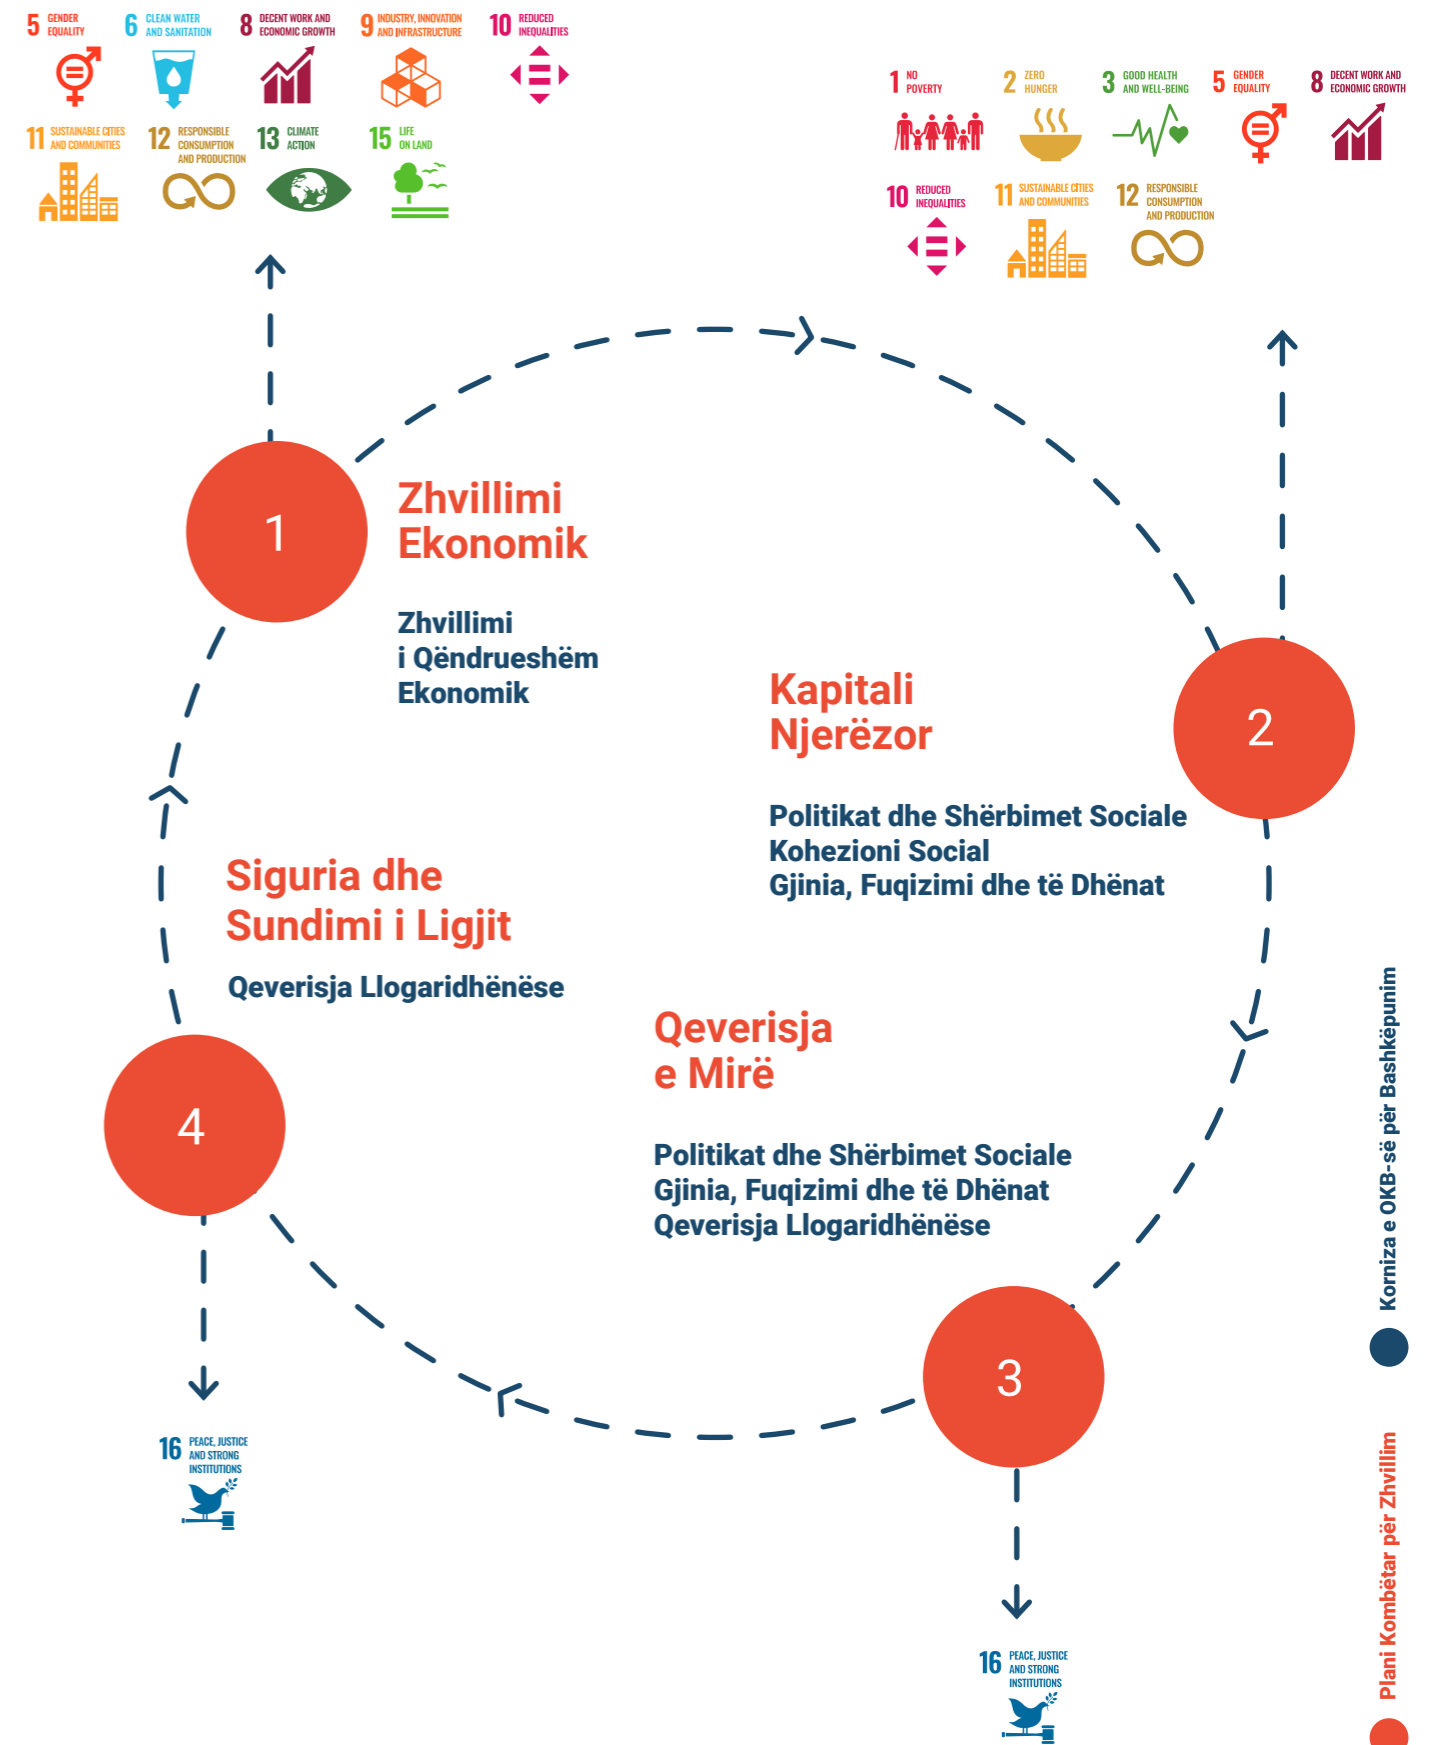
5 GENDER EQUALITY
6 CLEAN WATER AND SANITATION
8 DECENT WORK AND ECONOMIC GROWTH
9 INDUSTRY, INNOVATION AND INFRASTRUCTURE
10 REDUCED INEQUALITIES
11 SUSTAINABLE CITIES AND COMMUNITIES
12 RESPONSIBLE CONSUMPTION AND PRODUCTION
13 CLIMATE ACTION
15 LIFE ON LAND

1 NO POVERTY
2 ZERO HUNGER
3 GOOD HEALTH AND WELL-BEING
5 GENDER EQUALITY
8 DECENT WORK AND ECONOMIC GROWTH
10 REDUCED INEQUALITIES
11 SUSTAINABLE CITIES AND COMMUNITIES
12 RESPONSIBLE CONSUMPTION AND PRODUCTION

1

Zhvillimi Ekonomik

Zhvillimi i Qëndrueshëm Ekonomik

Kapitali Njerëzor

2

Politikat dhe Shërbimet Sociale
Kohezioni Social
Gjinia, Fuqizimi dhe të Dhënat

Siguria dhe Sundimi i Ligjit

Qeverisja Llogaridhënëse

Qeverisja e Mirë

4

Politikat dhe Shërbimet Sociale
Gjinia, Fuqizimi dhe të Dhënat
Qeverisja Llogaridhënëse

3

16 PEACE, JUSTICE AND STRONG INSTITUTIONS

16 PEACE, JUSTICE AND STRONG INSTITUTIONS

Korniza e OKB-së për Bashkëpunim

Plani Kombëtar për Zhvillim